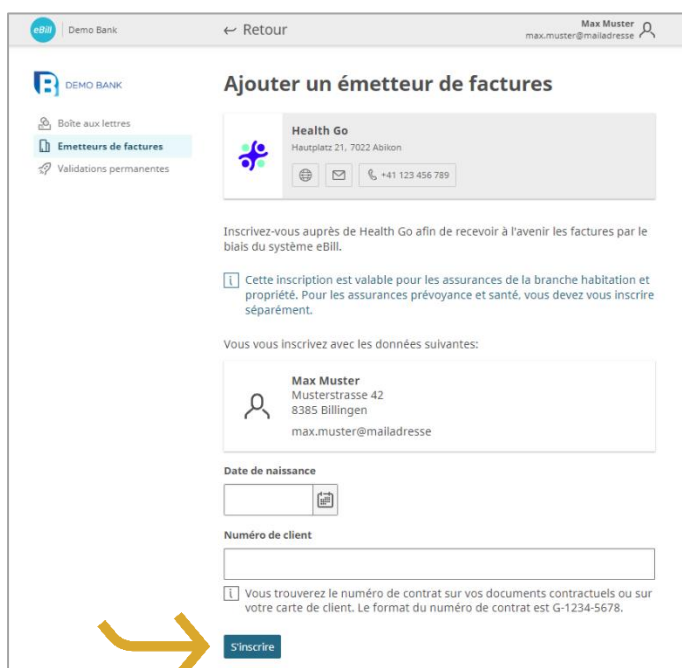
eBill | Demo Bank

← Retour

Max Muster
max.muster@mailadresse

DEMO BANK

Boîte aux lettres
Emetteurs de factures
Validations permanentes

Ajouter un émetteur de factures

Health Go
Hautplatz 21, 7022 Abikon

+41 123 456 789

Inscrivez-vous auprès de Health Go afin de recevoir à l'avenir les factures par le biais du système eBill.

Cette inscription est valable pour les assurances de la branche habitation et propriété. Pour les assurances prévoyance et santé, vous devez vous inscrire séparément.

Vous vous inscrivez avec les données suivantes:

Max Muster
Musterstrasse 42
8385 Billingen
max.muster@mailadresse

Date de naissance

Numéro de client

Vous trouverez le numéro de contrat sur vos documents contractuels ou sur votre carte de client. Le format du numéro de contrat est G-1234-5678.

S'inscrire